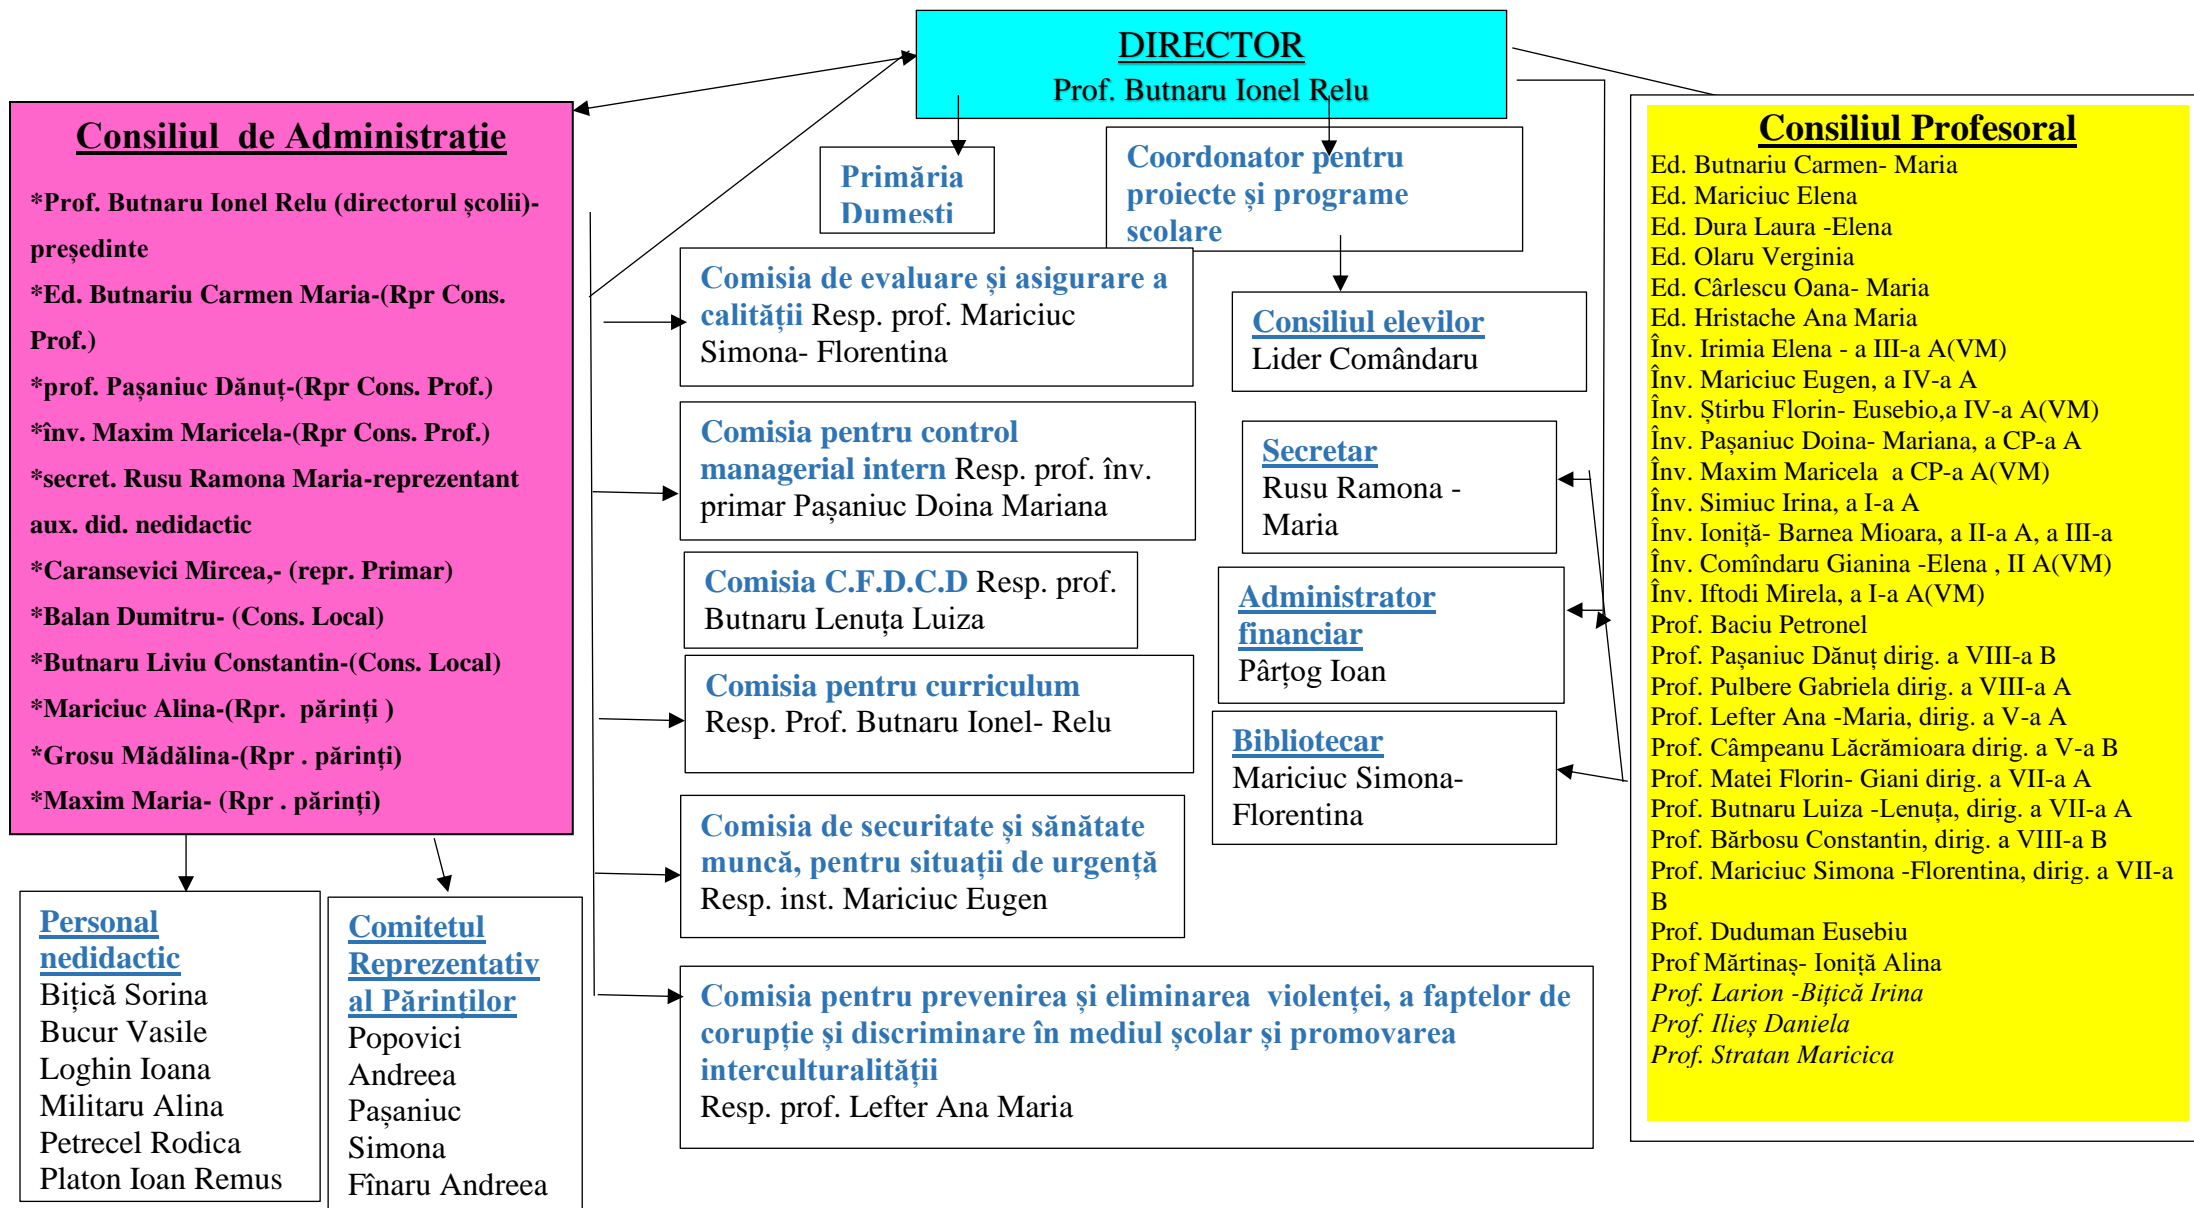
DIRECTOR
Prof. Butnaru Ionel Relu

Consiliul de Administrație

*Prof. Butnaru Ionel Relu (directorul școlii)-președinte
*Ed. Butnariu Carmen Maria-(Rpr Cons. Prof.)
*prof. Pașaniuc Dănuț-(Rpr Cons. Prof.)
*înv. Maxim Maricela-(Rpr Cons. Prof.)
*secret. Rusu Ramona Maria-reprezentant aux. did. nedidactic
*Caransevici Mircea,- (repr. Primar)
*Balan Dumitru- (Cons. Local)
*Butnaru Liviu Constantin-(Cons. Local)
*Mariciuc Alina-(Rpr. părinți )
*Grosu Mădălina-(Rpr . părinți)
*Maxim Maria- (Rpr . părinți)

Primăria Dumesti

Coordonator pentru proiecte și programe scolare

Comisia de evaluare și asigurare a calității Resp. prof. Mariciuc Simona- Florentina

Consiliul elevilor
Lider Comândaru

Comisia pentru control managerial intern Resp. prof. înv. primar Pașaniuc Doina Mariana

Secretar
Rusu Ramona - Maria

Comisia C.F.D.C.D Resp. prof. Butnaru Lenuța Luiza

Administrator financiar
Pârțog Ioan

Comisia pentru curriculum
Resp. Prof. Butnaru Ionel- Relu

Bibliotecar
Mariciuc Simona-Florentina

Comisia de securitate și sănătate muncă, pentru situații de urgență
Resp. inst. Mariciuc Eugen

Comisia pentru prevenirea și eliminarea violenței, a faptelor de corupție și discriminare în mediul școlar și promovarea interculturalității
Resp. prof. Lefter Ana Maria

Personal nedidactic
Bițică Sorina
Bucur Vasile
Loghin Ioana
Militaru Alina
Petrecel Rodica
Platon Ioan Remus

Comitetul Reprezentativ al Părinților
Popovici Andreea
Pașaniuc Simona
Fînaru Andreea

Consiliul Profesoral
Ed. Butnariu Carmen- Maria
Ed. Mariciuc Elena
Ed. Dura Laura -Elena
Ed. Olaru Verginia
Ed. Cârlescu Oana- Maria
Ed. Hristache Ana Maria
Înv. Irimia Elena - a III-a A(VM)
Înv. Mariciuc Eugen, a IV-a A
Înv. Știrbu Florin- Eusebio,a IV-a A(VM)
Înv. Pașaniuc Doina- Mariana, a CP-a A
Înv. Maxim Maricela a CP-a A(VM)
Înv. Simiuc Irina, a I-a A
Înv. Ioniță- Barnea Mioara, a II-a A, a III-a
Înv. Comîndaru Gianina -Elena , II A(VM)
Înv. Iftodi Mirela, a I-a A(VM)
Prof. Baciu Petronel
Prof. Pașaniuc Dănuț dirig. a VIII-a B
Prof. Pulbere Gabriela dirig. a VIII-a A
Prof. Lefter Ana -Maria, dirig. a V-a A
Prof. Câmpeanu Lăcrămioara dirig. a V-a B
Prof. Matei Florin- Giani dirig. a VII-a A
Prof. Butnaru Luiza -Lenuța, dirig. a VII-a A
Prof. Bărbosu Constantin, dirig. a VIII-a B
Prof. Mariciuc Simona -Florentina, dirig. a VII-a B
Prof. Duduman Eusebiu
Prof Mărtinaș- Ioniță Alina
Prof. Larion -Bițică Irina
Prof. Ilieș Daniela
Prof. Stratan Maricica